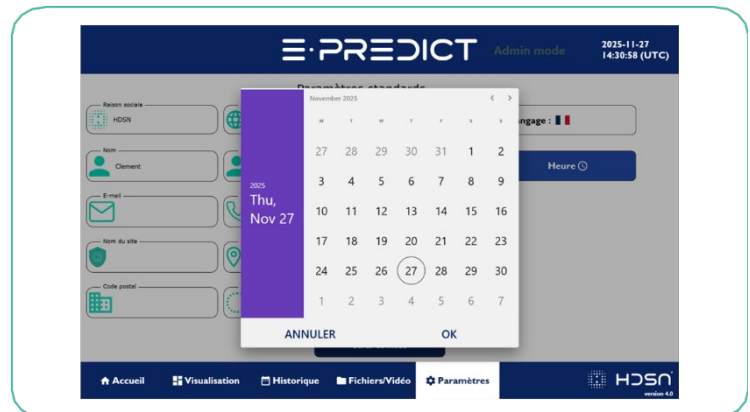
E·PREDICT Admin mode 2025-11-27 14:30:58 (UTC)

Paramètres standards

Raison sociale
HDSN

Nom
Clement

E-mail

Nom du site

Code postal

Langage :

Heure

2025
Thu, Nov 27

November 2025

| M | T | W | T | F | S | S |
|---|---|---|---|---|---|---|
| 27 | 28 | 29 | 30 | 31 | 1 | 2 |
| 3 | 4 | 5 | 6 | 7 | 8 | 9 |
| 10 | 11 | 12 | 13 | 14 | 15 | 16 |
| 17 | 18 | 19 | 20 | 21 | 22 | 23 |
| 24 | 25 | 26 | 27 | 28 | 29 | 30 |
| 1 | 2 | 3 | 4 | 5 | 6 | 7 |

ANNULER OK

Accueil Visualisation Historique Fichiers/Vidéo Paramètres

HDSN version 4.0